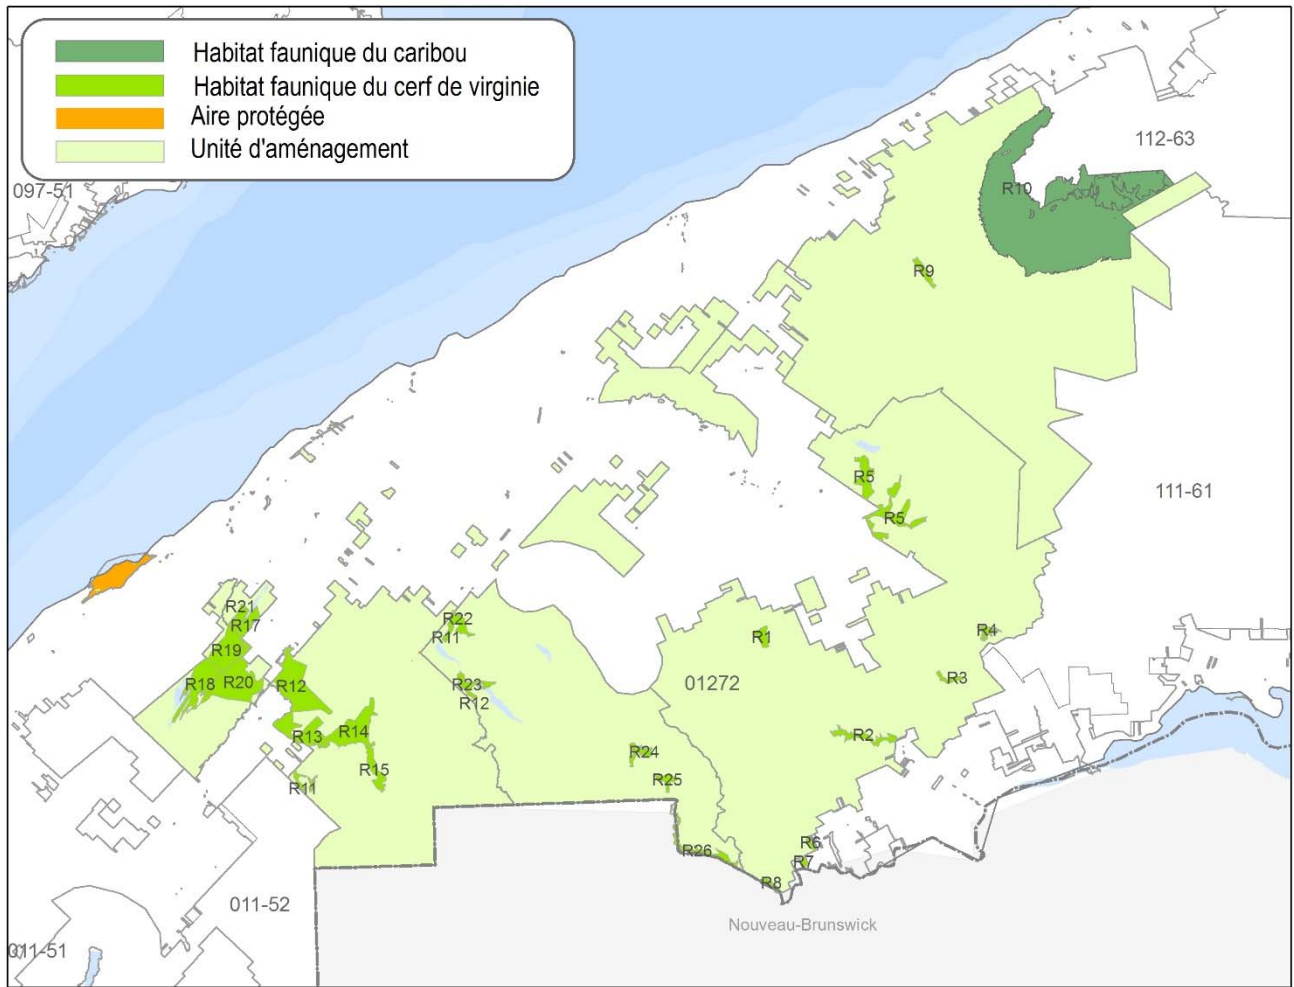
Habitat faunique du caribou
Habitat faunique du cerf de virginie
Aire protégée
Unité d'aménagement

097-51
112-63
R10
R9
R5
R5
111-61
R21
R17
R19
R18 R20
R12
R13
R14
R15
R11
R22
R11
R23
R12
R1
R4
R3
01272
R2
R24
R25
R26
R6
R7
R8
011-52
011-51
Nouveau-Brunswick